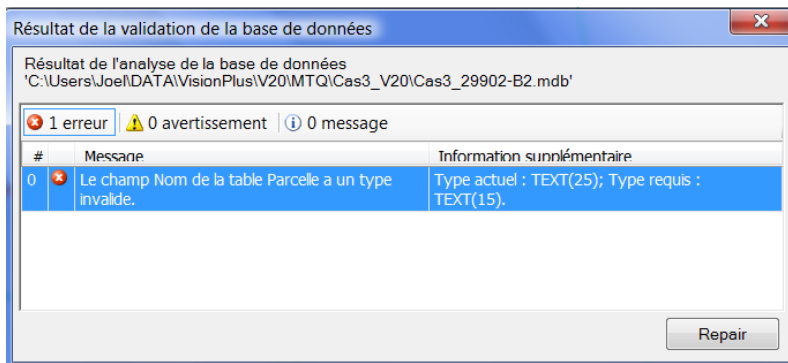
Résultat de la validation de la base de données

Résultat de l'analyse de la base de données
'C:\Users\Joel\DATA\VisionPlus\V20\MTQ\Cas3_V20\Cas3_29902-B2.mdb'

1 erreur | 0 avertissement | 0 message

| # | | Message | Information supplémentaire |
|---|---|---|---|
| 0 | | Le champ Nom de la table Parcelle a un type invalide. | Type actuel : TEXT(25); Type requis : TEXT(15). |

Repair